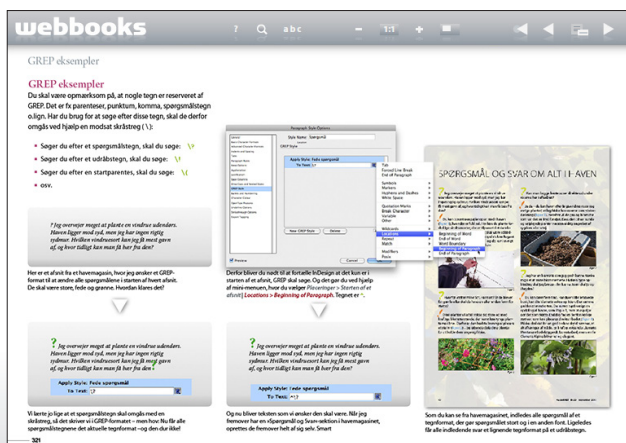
webbooks

? abc 1:1 +

GREP eksempler

GREP eksempler

Du skal være opmærksom på, at nogle tegn er reserveret af GREP. Det er fx parenteser, punktum, komma, spørgsmålstegn o.lign. Har du brug for at søge efter disse tegn, skal de derfor omgås ved hjælp en modsat skråstreg ( \ ):

• Søger du efter et spørgsmålstegn, skal du søge: \?
• Søger du efter et udråbstegn, skal du søge: \!
• Søger du efter en startparentes, skal du søge: \(
• osv.

? Jeg overvejer meget at plante en vindrue udendørs. Haven ligger med syd, men jeg har ingen rigtig sydmur. Hvilken vindruesort kan jeg få mest gavn af, og hvor tidligt kan man få bær fra den?

Her er et afsnit fra et havemagasin, hvor jeg ønsker et GREP-format til at ændre alle spørgsmålene i starten af hvert afsnit. De skal være store, fede og grønne. Hvordan klares det?

? Jeg overvejer meget at plante en vindrue udendørs. Haven ligger med syd, men jeg har ingen rigtig sydmur. Hvilken vindruesort kan jeg få mest gavn af, og hvor tidligt kan man få bær fra den?

Apply Style: Fede spørgsmål
To Text: ?

Vi lærte jo lige at et spørgsmålstegn skal omgås med en skråstreg, så det skriver vi i GREP-formatet – men hov: Nu får alle spørgsmålstegnene det aktuelle tegnformat – og den duer ikke!

Derfor bliver du nødt til at fortælle InDesign at det kun er i starten af et afsnit, GREP skal søge. Og det gør du ved hjælp af mini-menuen, hvor du vælger Placeringer > Starten af afsnit (Locations > Beginning of Paragraph. Tegnet er ^.

? Jeg overvejer meget at plante en vindrue udendørs. Haven ligger med syd, men jeg har ingen rigtig sydmur. Hvilken vindruesort kan jeg få mest gavn af, og hvor tidligt kan man få bær fra den?

Apply Style: Fede spørgsmål
To Text: ^\?

Og nu bliver teksten som vi ønsker den skal være. Når jeg fremover har en »Spørgsmål og Svar«-sektion i havemagasinet, oprettes de fremover helt af sig selv: Smart

SPØRGSMÅL OG SVAR OM ALT I HAVEN

Som du kan se fra havemagasinet, indledes alle spørgsmål af et tegnformat, der gør spørgsmålet stort og i en anden font. Ligeledes får alle indledende svar et lignende tegnformat på et udråbstegn.

321